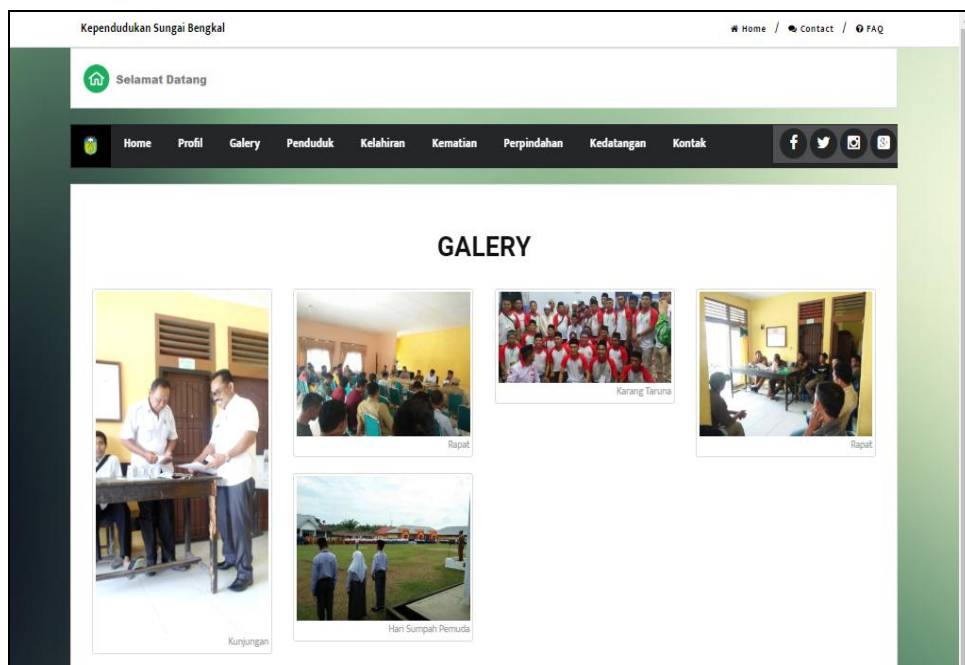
Kependudukan Sungai Bengkal

Home / Contact / FAQ

Selamat Datang

Home Profil Galery Penduduk Kelahiran Kematian Perpindahan Kedatangan Kontak

GALERY

Kunjungan

Rapat

Karang Taruna

Rapat

Hari Sumpah Pemuda